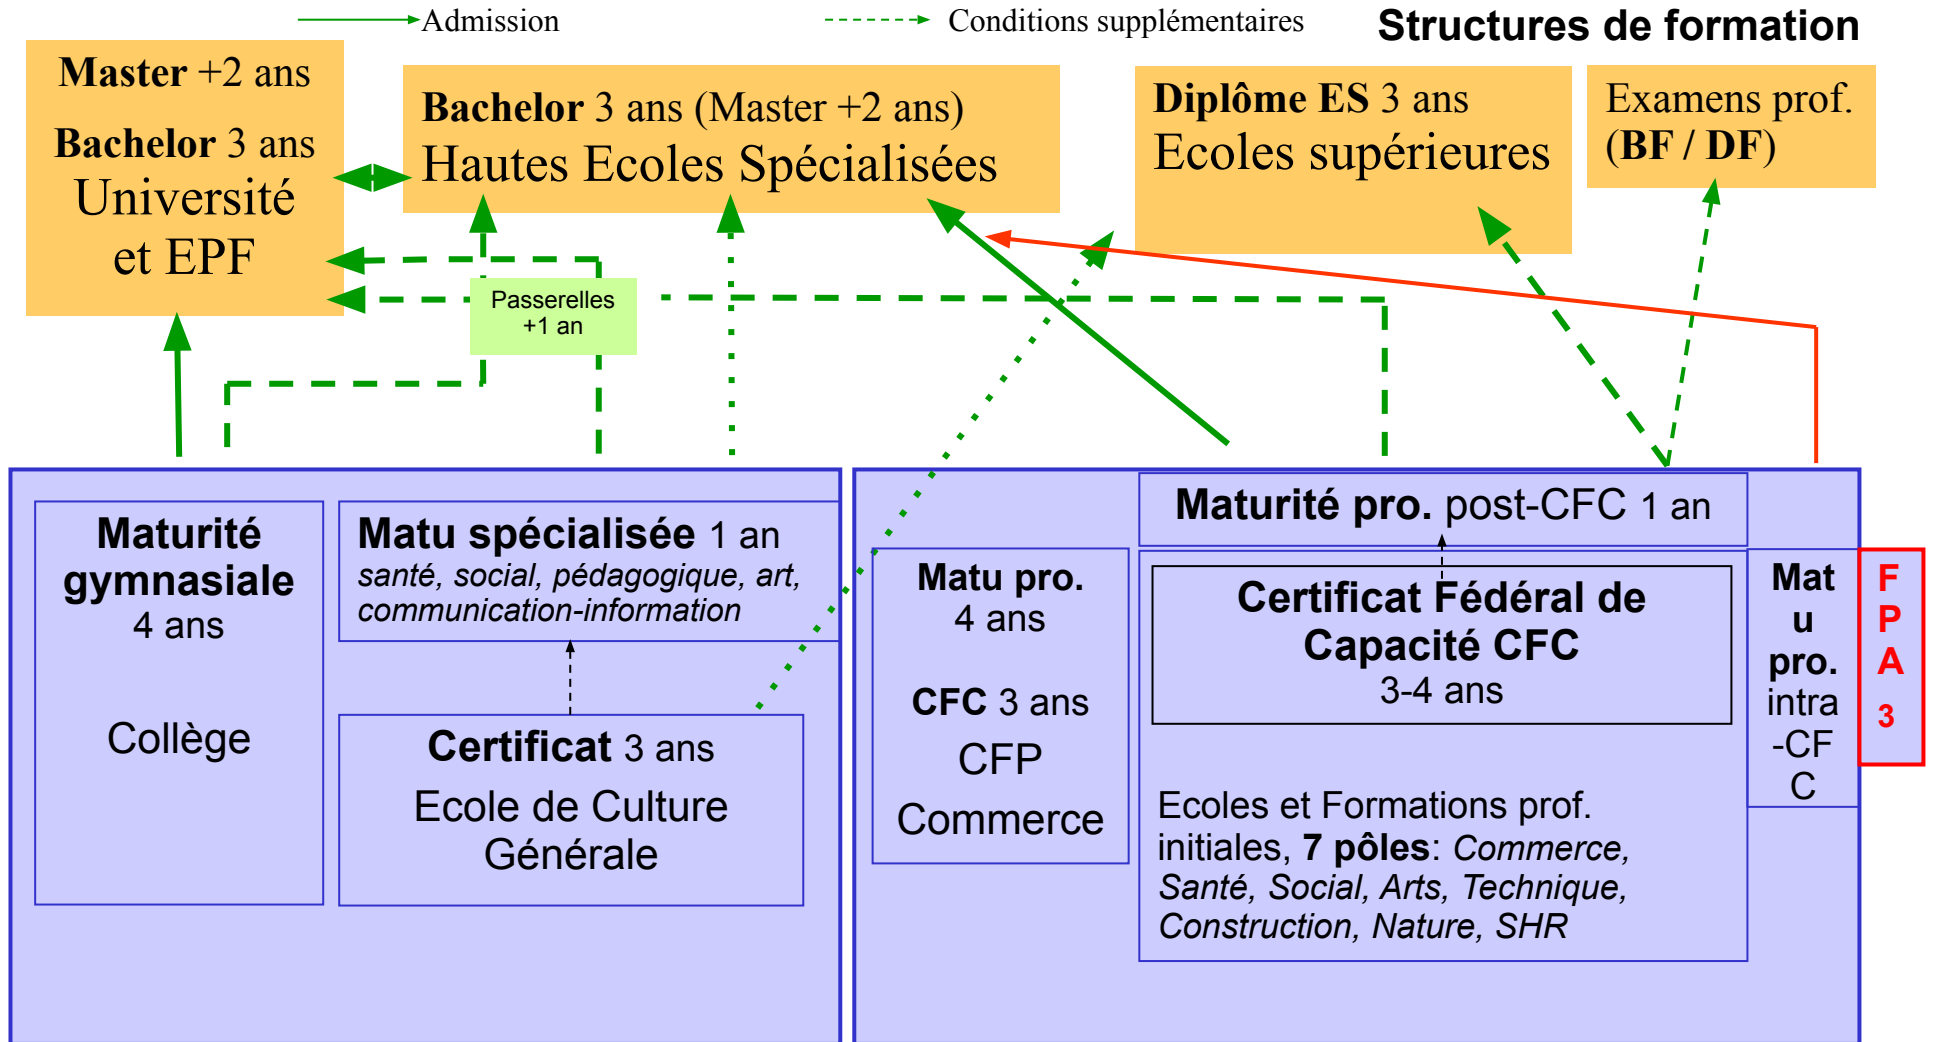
Admission

Conditions supplémentaires

Structures de formation

**Master** +2 ans
**Bachelor** 3 ans
Université et EPF

**Bachelor** 3 ans (Master +2 ans)
Hautes Ecoles Spécialisées

**Diplôme ES** 3 ans
Ecoles supérieures

Examens prof. (**BF / DF**)

Passerelles +1 an

**Maturité gymnasiale** 4 ans

Collège

**Matu spécialisée** 1 an
*santé, social, pédagogique, art, communication-information*

**Certificat** 3 ans
Ecole de Culture Générale

**Maturité pro.** post-CFC 1 an

**Matu pro.** 4 ans

**CFC** 3 ans
CFP
Commerce

**Certificat Fédéral de Capacité CFC**
3-4 ans

Ecoles et Formations prof. initiales, **7 pôles**: *Commerce, Santé, Social, Arts, Technique, Construction, Nature, SHR*

**Mat u pro.** intra -CF C

FPA 3